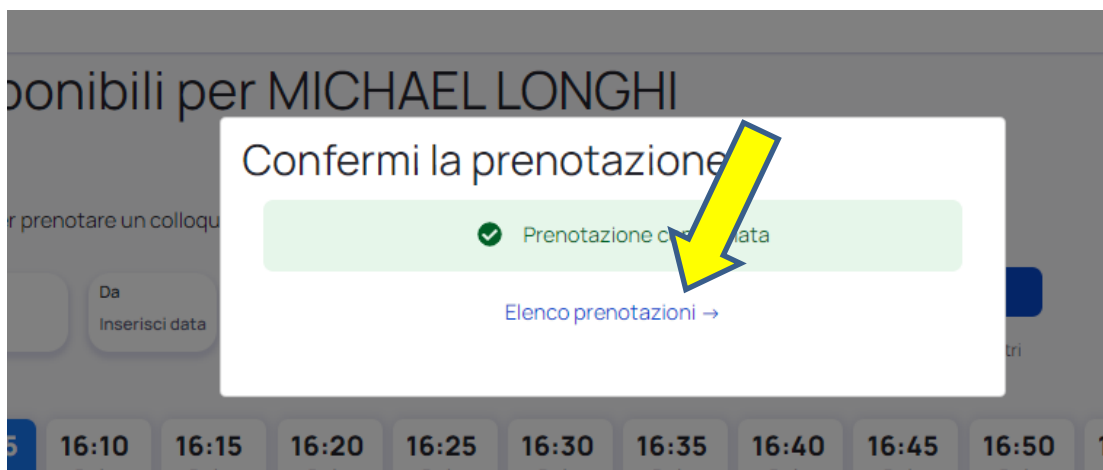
ponibili per MICHAEL LONGHI

r prenotare un colloqu

Da
Inserisci data

tri

Confermi la prenotazione

Prenotazione c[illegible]ata

Elenco prenotazioni →

5 | 16:10 | 16:15 | 16:20 | 16:25 | 16:30 | 16:35 | 16:40 | 16:45 | 16:50